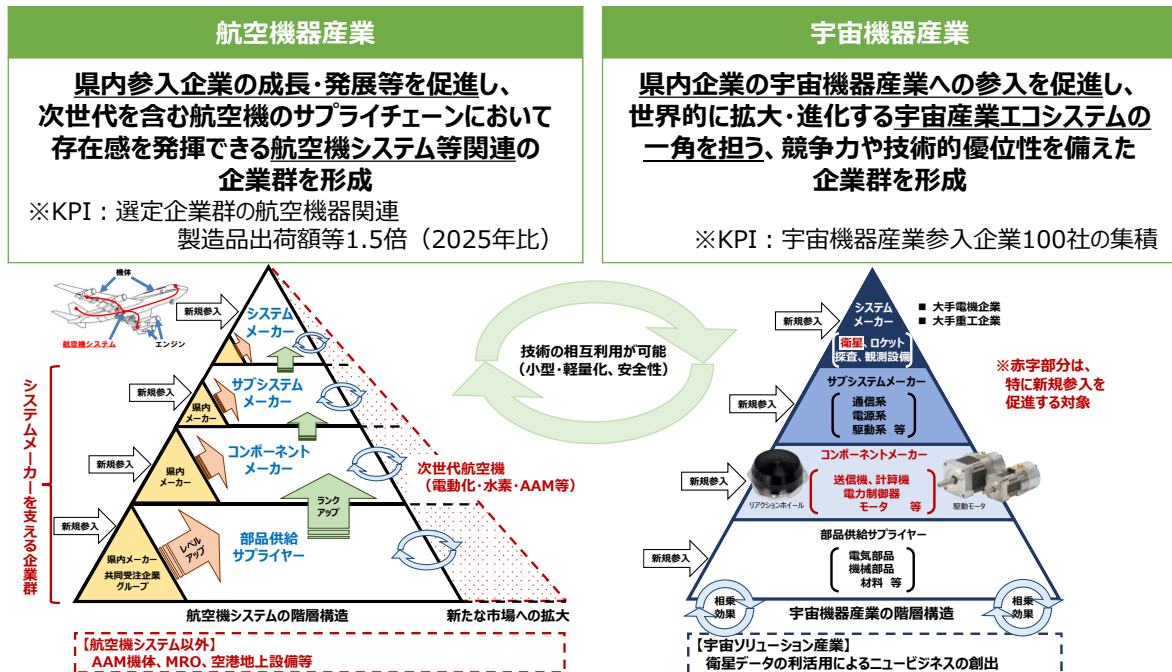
航空機器産業

県内参入企業の成長・発展等を促進し、次世代を含む航空機のサプライチェーンにおいて存在感を発揮できる航空機システム等関連の企業群を形成
※KPI：選定企業群の航空機器関連製造品出荷額等1.5倍（2025年比）

宇宙機器産業

県内企業の宇宙機器産業への参入を促進し、世界的に拡大・進化する宇宙産業エコシステムの一角を担う、競争力や技術的優位性を備えた企業群を形成

※KPI：宇宙機器産業参入企業100社の集積

機体
航空機システム
エンジン

新規参入
システムメーカー
新規参入
県内メーカー
サブシステムメーカー
新規参入
県内メーカー
コンポーネントメーカー
ランクアップ
新規参入
レベルアップ
部品供給サプライヤー
県内メーカー
共同受注企業グループ

システムメーカーを支える企業群

次世代航空機
（電動化・水素・AAM等）

航空機システムの階層構造
新たな市場への拡大

【航空機システム以外】
AAM機体、MRO、空港地上設備等

技術の相互利用が可能
（小型・軽量化、安全性）

新規参入
システムメーカー
■ 大手電機企業
■ 大手重工企業
衛星、ロケット
探査、観測設備

※赤字部分は、特に新規参入を促進する対象

新規参入
サブシステムメーカー
通信系
電源系
駆動系 等

新規参入
コンポーネントメーカー
送信機、計算機
電力制御器
モータ 等
リアクションホイール
駆動モータ

新規参入
部品供給サプライヤー
電気部品
機械部品
材料 等

相乗効果
宇宙機器産業の階層構造
相乗効果

【宇宙ソリューション産業】
衛星データの利活用によるニュービジネスの創出